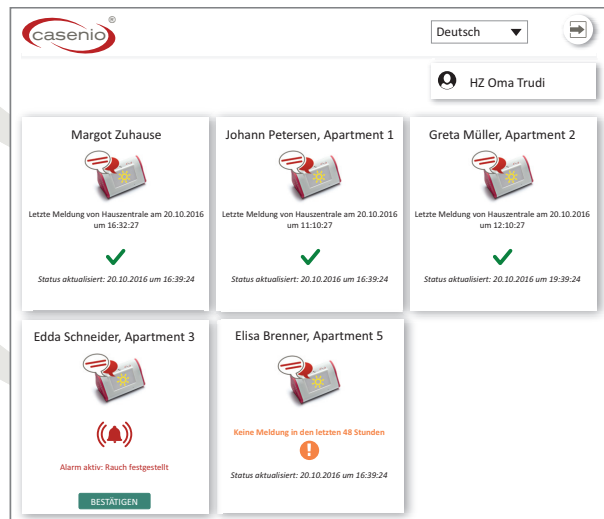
casenio®

Deutsch

HZ Oma Trudi

Margot Zuhause

Letzte Meldung von Hauszentrale am 20.10.2016 um 16:32:27

Status aktualisiert: 20.10.2016 um 16:39:24

Johann Petersen, Apartment 1

Letzte Meldung von Hauszentrale am 20.10.2016 um 11:10:27

Status aktualisiert: 20.10.2016 um 16:39:24

Greta Müller, Apartment 2

Letzte Meldung von Hauszentrale am 20.10.2016 um 12:10:27

Status aktualisiert: 20.10.2016 um 19:39:24

Edda Schneider, Apartment 3

Alarm aktiv: Rauch festgestellt

BESTÄTIGEN

Elisa Brenner, Apartment 5

Keine Meldung in den letzten 48 Stunden

Status aktualisiert: 20.10.2016 um 16:39:24